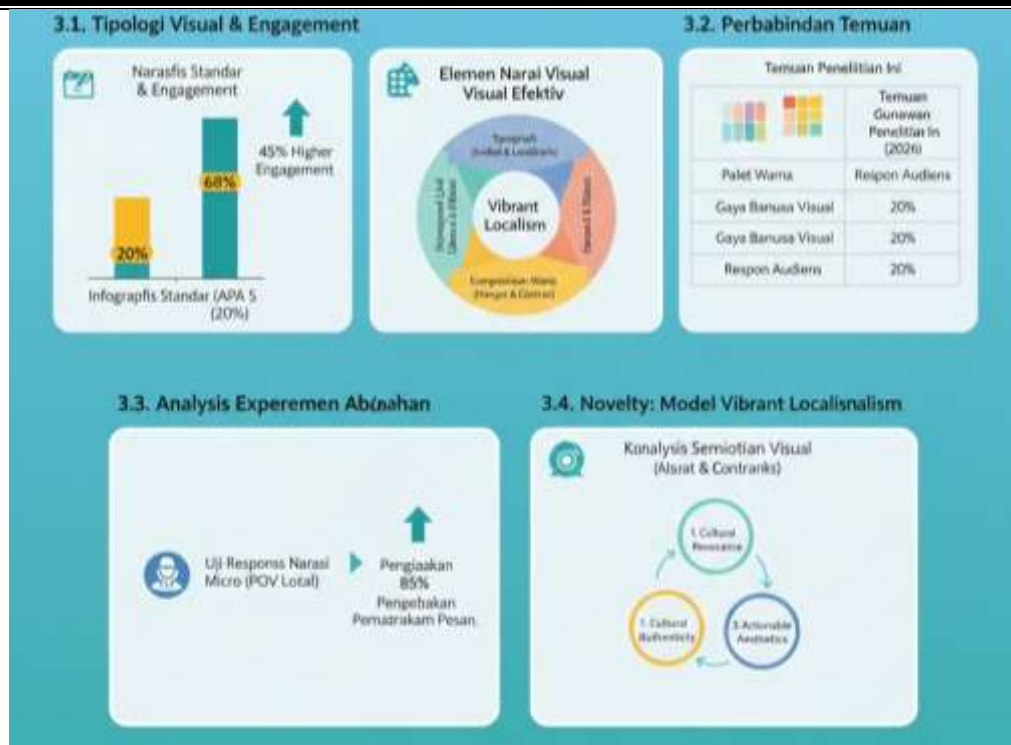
3.1. Tipologi Visual & Engagement

Narasfis Standar & Engagement

45% Higher Engagement

68%

20%

Infografis Standar (APA 5 (20%)

Elemen Narai Visual Visual Efektiv

Tipografi (Lokal & Lokalitas)

Vibrant Localism

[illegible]

Komposisian Warna (Hangat & Kontras)

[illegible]

3.2. Perbabindan Temuan

Temuan Penelitian Ini

| | Temuan Gunawan Penelitian In (2026) |
|---|---|
| Palet Warna | Respon Audiens |
| Gaya Banusa Visual | 20% |
| Gaya Banusa Visual | 20% |
| Respon Audiens | 20% |

3.3. Analysis Experemen Abúnahan

Uji Responss Narasi Micro (POV Lotal)

Pengiaakan 85% Penpebakan Pemaatrakam Pesan.

3.4. Novelty: Model Vibrant Localisnalism

Konalysis Semiotian Visual (Alsrat & Contranks)

1. Cultural Resonance

3. Actionable Aesthetics

1. Cultural Authenticity